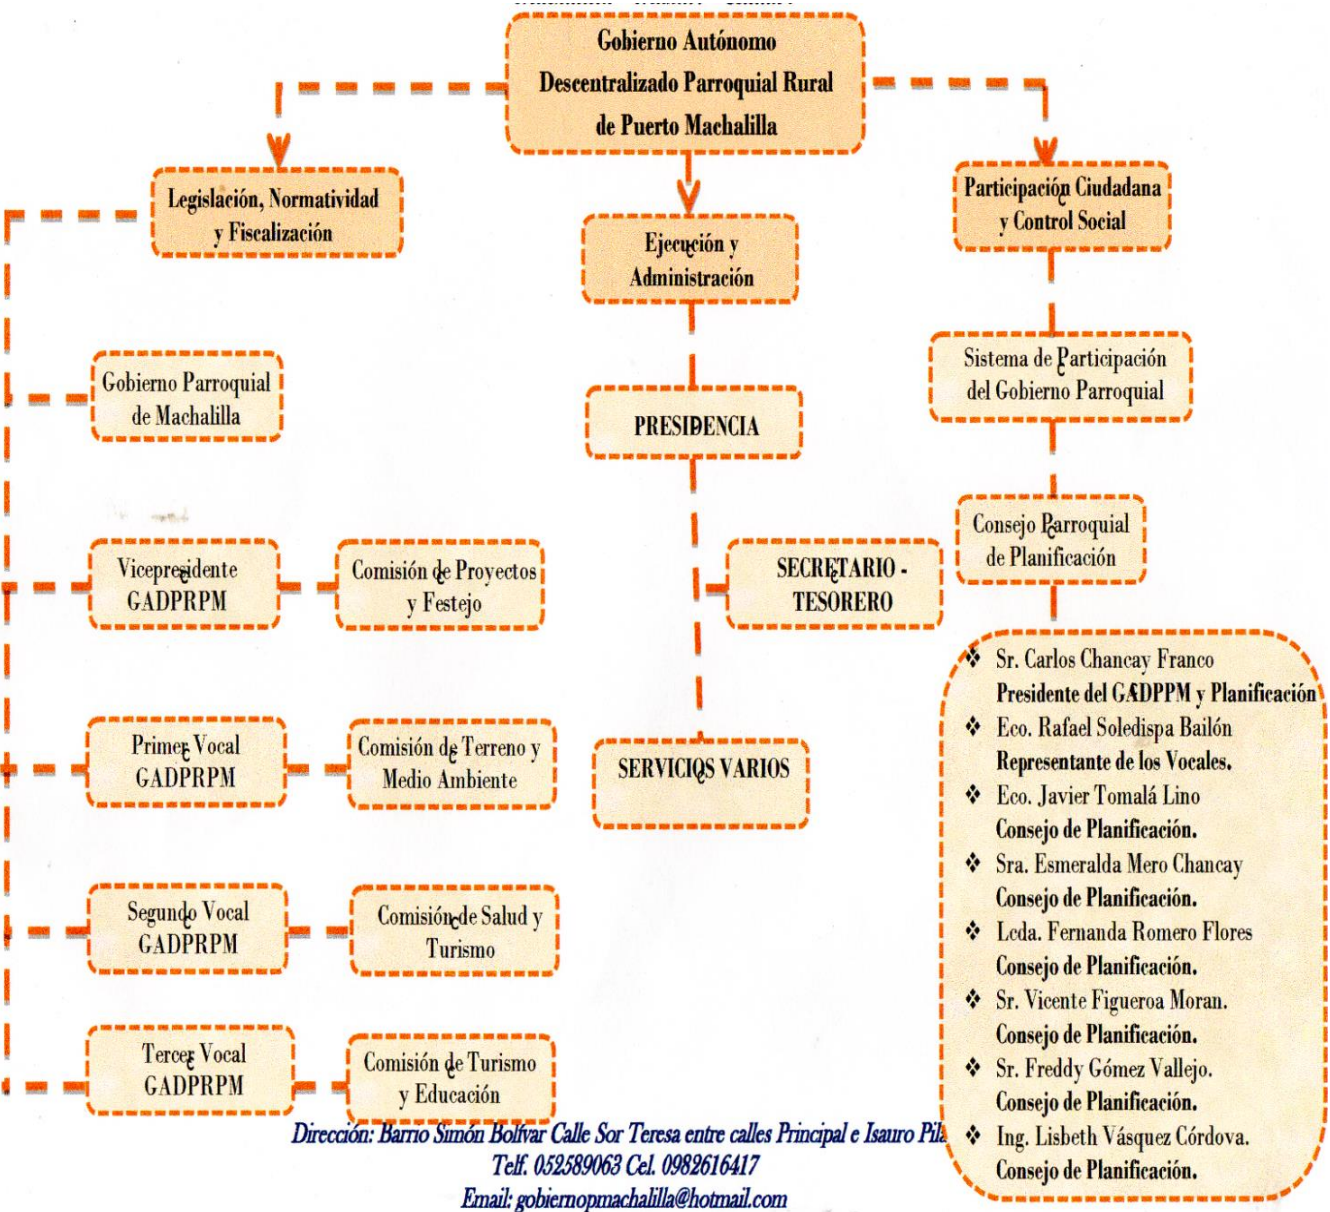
Gobierno Autónomo Descentralizado Parroquial Rural de Puerto Machalilla

Legislación, Normatividad y Fiscalización

Ejecución y Administración

Participación Ciudadana y Control Social

Gobierno Parroquial de Machalilla

PRESIDENCIA

Sistema de Participación del Gobierno Parroquial

Consejo Parroquial de Planificación

Vicepresidente GADPRPM

Comisión de Proyectos y Festejo

SECRETARIO - TESORERO

Primer Vocal GADPRPM

Comisión de Terreno y Medio Ambiente

SERVICIOS VARIOS

Segundo Vocal GADPRPM

Comisión de Salud y Turismo

Tercer Vocal GADPRPM

Comisión de Turismo y Educación

❖ Sr. Carlos Chancay Franco
Presidente del GADPPM y Planificación
❖ Eco. Rafael Soledispa Bailón
Representante de los Vocales.
❖ Eco. Javier Tomalá Lino
Consejo de Planificación.
❖ Sra. Esmeralda Mero Chancay
Consejo de Planificación.
❖ Lcda. Fernanda Romero Flores
Consejo de Planificación.
❖ Sr. Vicente Figueroa Moran.
Consejo de Planificación.
❖ Sr. Freddy Gómez Vallejo.
Consejo de Planificación.
❖ Ing. Lisbeth Vásquez Córdova.
Consejo de Planificación.

Dirección: Barrio Simón Bolívar Calle Sor Teresa entre calles Principal e Isauro Pil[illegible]
Telf. 052589063 Cel. 0982616417
Email: gobiernopmachalilla@hotmail.com